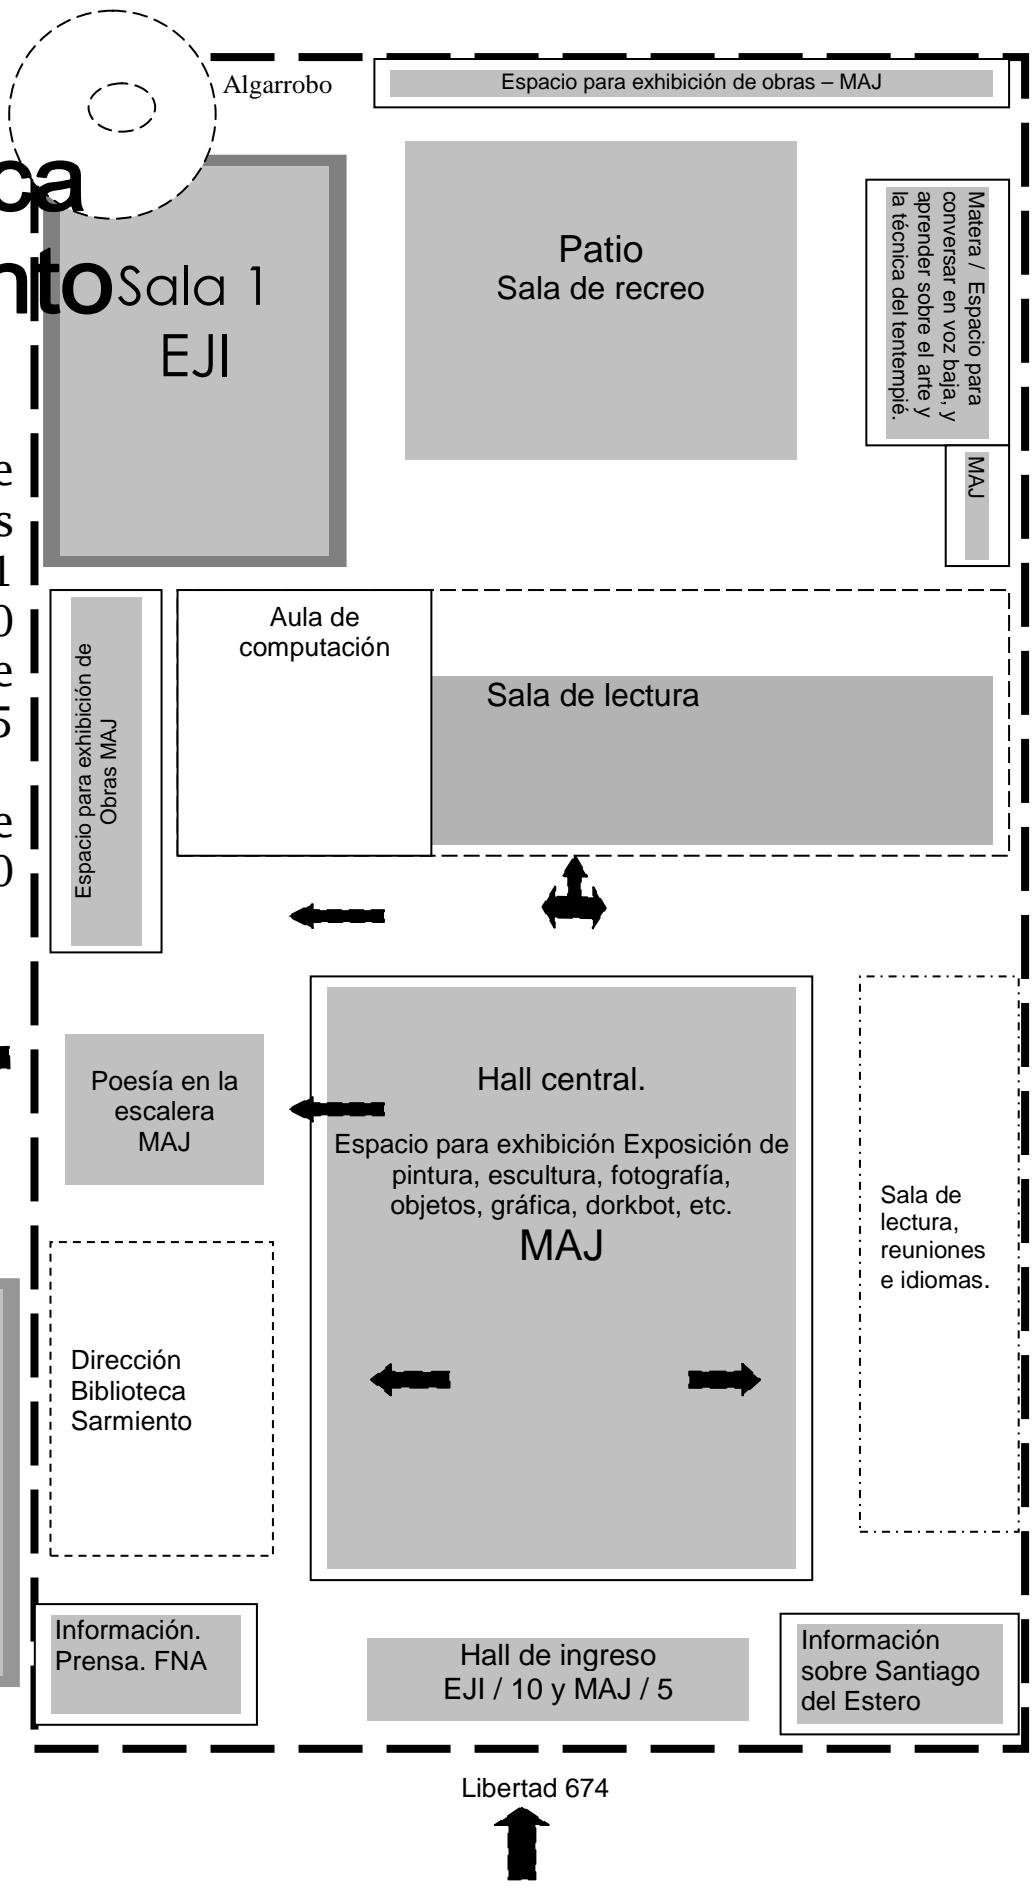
Algarrobo

Espacio para exhibición de obras – MAJ

ca

nto

Sala 1
EJI

Patio
Sala de recreo

Matera / Espacio para conversar en voz baja, y aprender sobre el arte y la técnica del tentempié.

MAJ

e
s
1
0
e
5

e
0

Espacio para exhibición de Obras MAJ

Aula de computación

Sala de lectura

Poesía en la escalera MAJ

Hall central.

Espacio para exhibición Exposición de pintura, escultura, fotografía, objetos, gráfica, dorkbot, etc.
MAJ

Sala de lectura, reuniones e idiomas.

Dirección Biblioteca Sarmiento

Información. Prensa. FNA

Hall de ingreso
EJI / 10 y MAJ / 5

Información sobre Santiago del Estero

Libertad 674